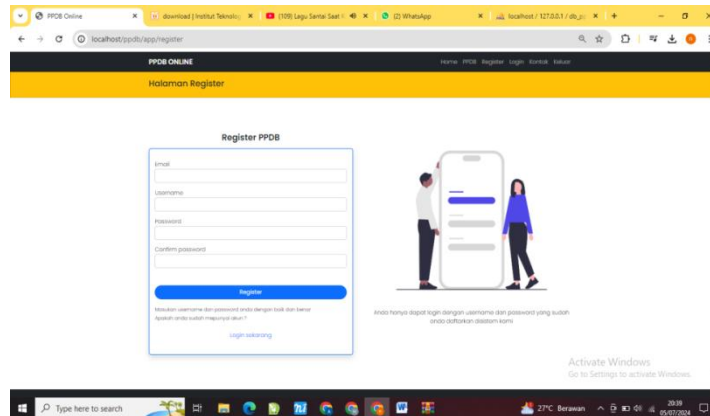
PPDB Online
download | Institut Teknolo
(109) Lagu Santai Saat
(2) WhatsApp
localhost / 127.0.0.1 / db_p
localhost/ppdb/app/register

PPDB ONLINE
Home PPDB Register Login Kontak Keluar

Halaman Register

Register PPDB

Email

Username

Password

Confirm password

Register

Masukan username dan password anda dengan baik dan benar
Apakah anda sudah mepunyai akun ?

Login sekarang

Anda hanya dapat login dengan username dan password yang sudah anda daftarkan disistem kami

Activate Windows
Go to Settings to activate Windows.

Type here to search
27°C Berawan
20:39
05/07/2024